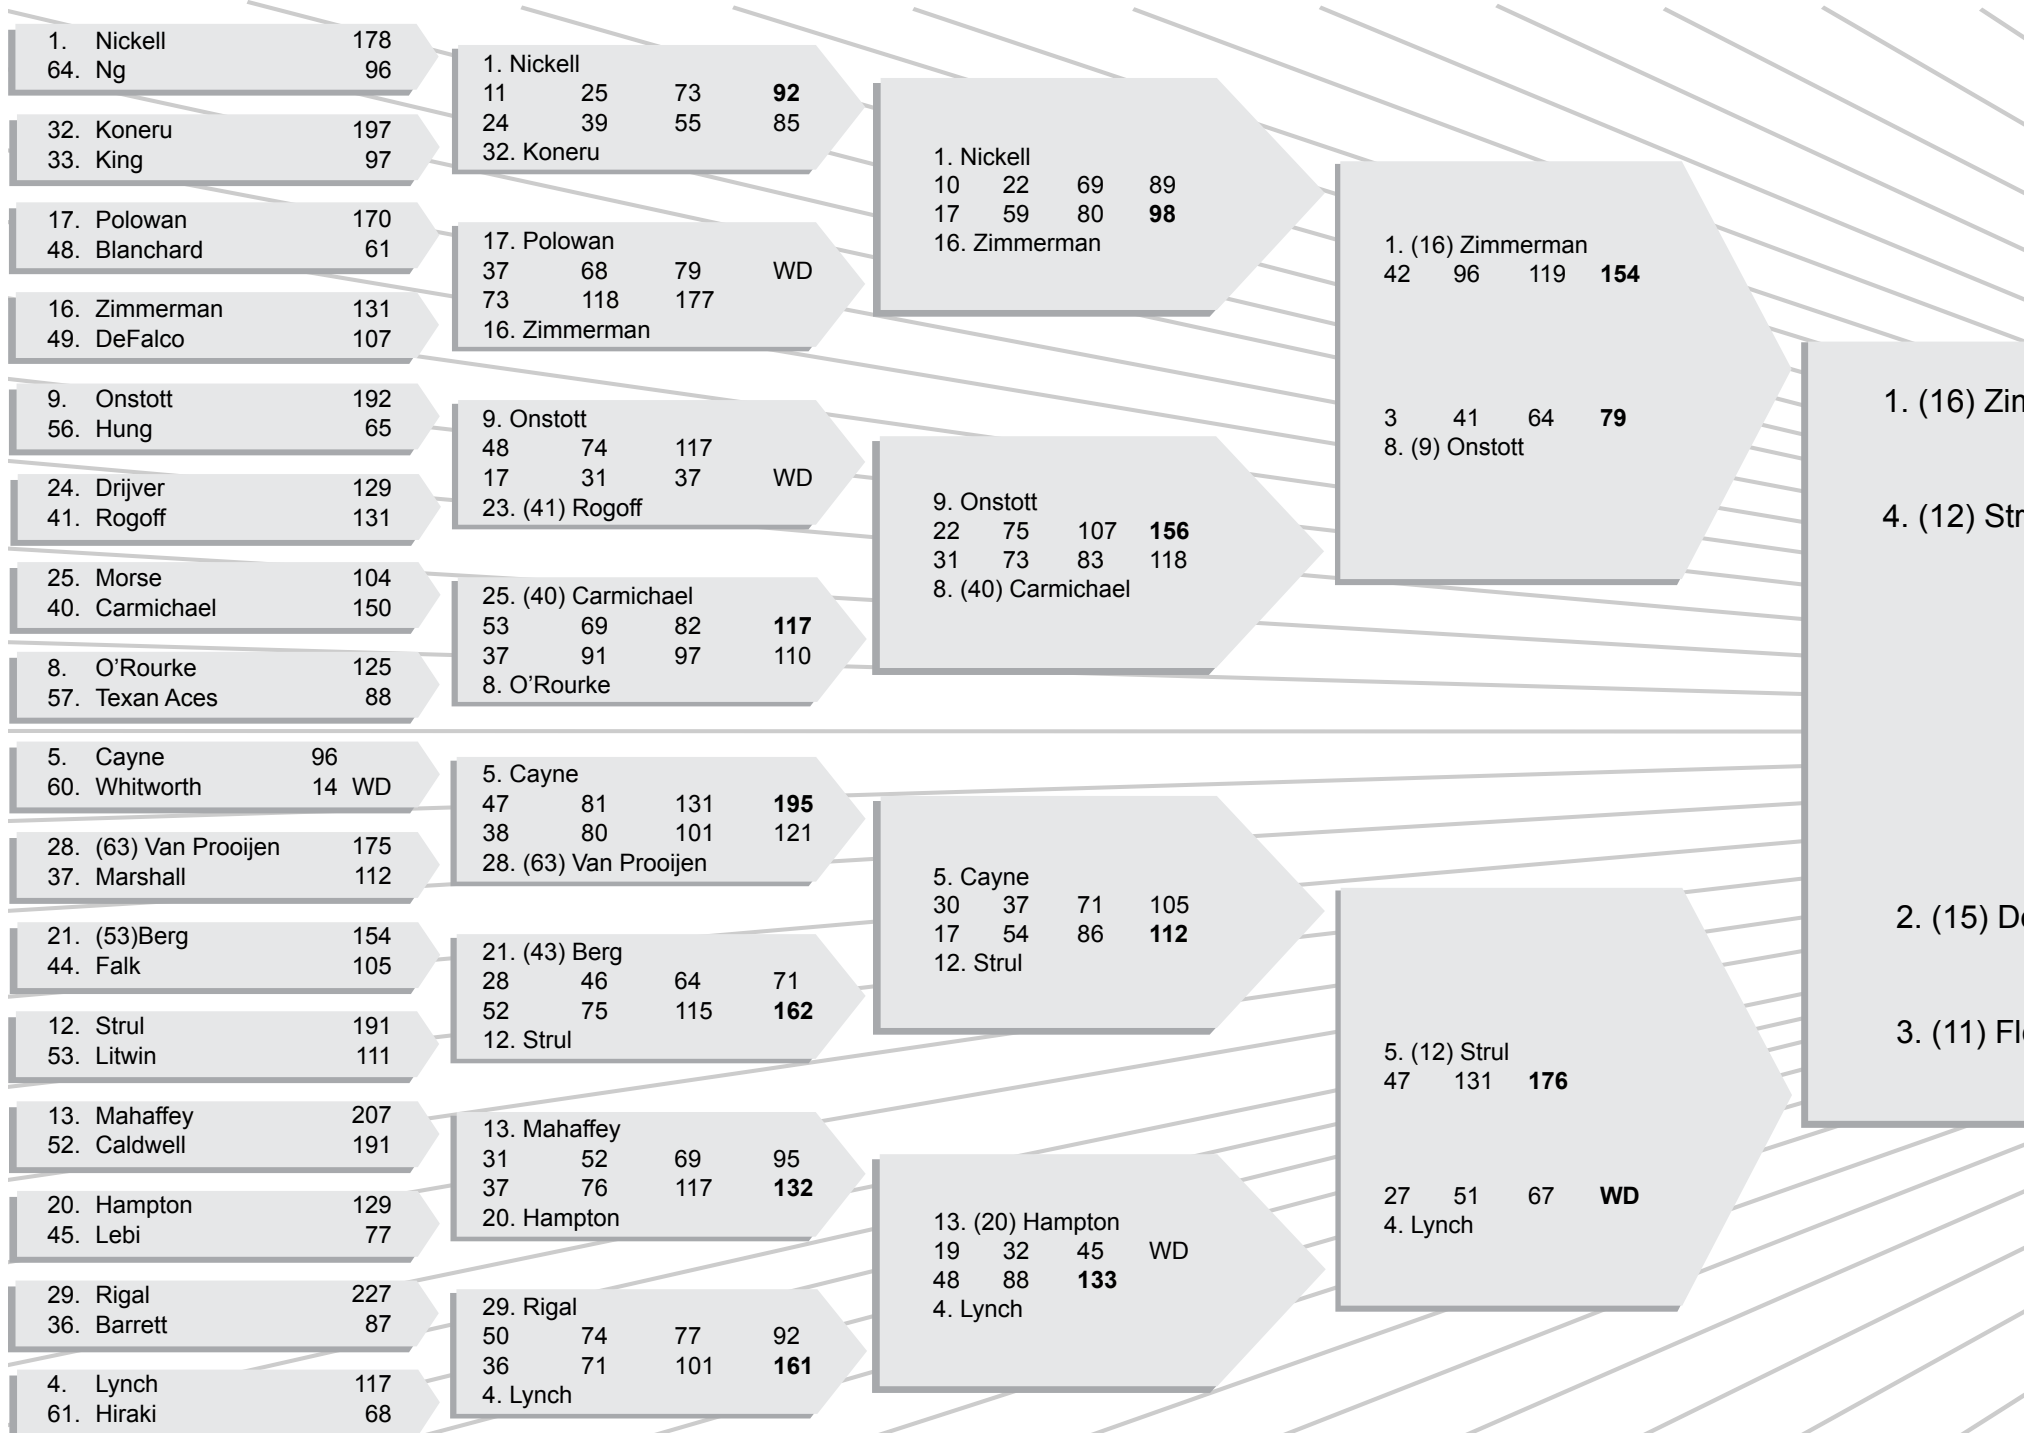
1. Nickell 178
64. Ng 96

32. Koneru 197
33. King 97

17. Polowan 170
48. Blanchard 61

16. Zimmerman 131
49. DeFalco 107

9. Onstott 192
56. Hung 65

24. Drijver 129
41. Rogoff 131

25. Morse 104
40. Carmichael 150

8. O’Rourke 125
57. Texan Aces 88

5. Cayne 96
60. Whitworth 14 WD

28. (63) Van Prooijen 175
37. Marshall 112

21. (53)Berg 154
44. Falk 105

12. Strul 191
53. Litwin 111

13. Mahaffey 207
52. Caldwell 191

20. Hampton 129
45. Lebi 77

29. Rigal 227
36. Barrett 87

4. Lynch 117
61. Hiraki 68

1. Nickell
11 25 73 **92**
24 39 55 85
32. Koneru

17. Polowan
37 68 79 WD
73 118 177
16. Zimmerman

9. Onstott
48 74 117
17 31 37 WD
23. (41) Rogoff

25. (40) Carmichael
53 69 82 **117**
37 91 97 110
8. O’Rourke

5. Cayne
47 81 131 **195**
38 80 101 121
28. (63) Van Prooijen

21. (43) Berg
28 46 64 71
52 75 115 **162**
12. Strul

13. Mahaffey
31 52 69 95
37 76 117 **132**
20. Hampton

29. Rigal
50 74 77 92
36 71 101 **161**
4. Lynch

1. Nickell
10 22 69 89
17 59 80 **98**
16. Zimmerman

9. Onstott
22 75 107 **156**
31 73 83 118
8. (40) Carmichael

5. Cayne
30 37 71 105
17 54 86 **112**
12. Strul

13. (20) Hampton
19 32 45 WD
48 88 **133**
4. Lynch

1. (16) Zimmerman
42 96 119 **154**

3 41 64 **79**
8. (9) Onstott

5. (12) Strul
47 131 **176**

27 51 67 **WD**
4. Lynch

1. (16) Zi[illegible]

4. (12) St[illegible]

2. (15) D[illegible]

3. (11) Fl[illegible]